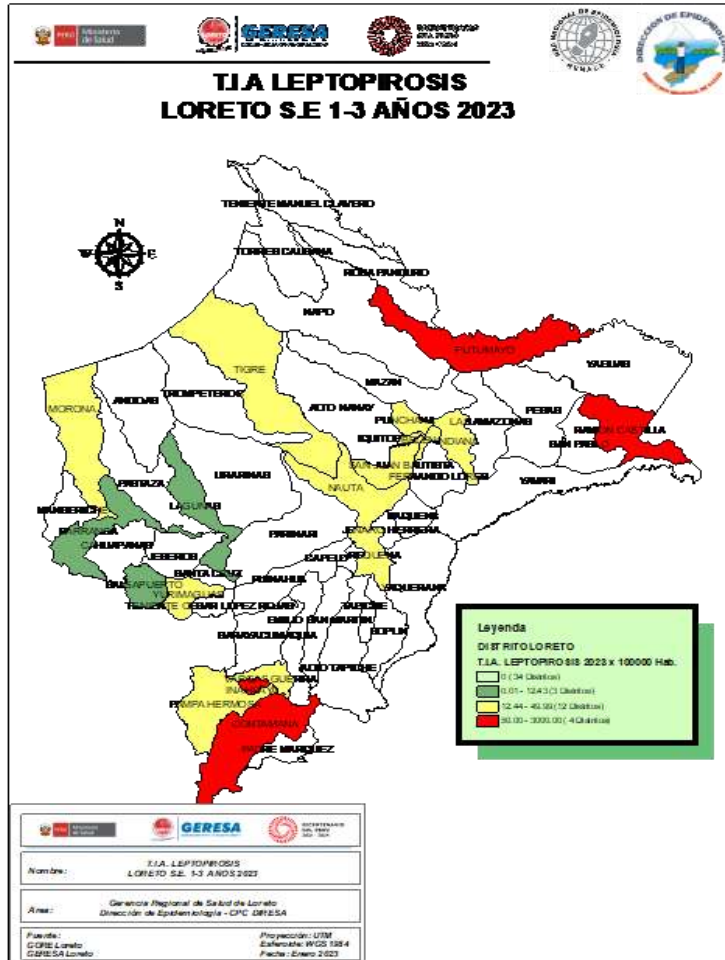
PERÚ Ministerio de Salud

GERESA

BICENTENARIO DEL PERÚ 2021-2024

RED NACIONAL DE EPIDEMIOLOGÍA RENACE

DIRECCIÓN DE EPIDEMIOLOGÍA

T.I.A LEPTOPIROSIS
LORETO S.E 1-3 AÑOS 2023

N
S
E
W

TENIENTE MANUEL CLAVERO
TORRES CAUSANA
ROSA PANDURO
NAPO
PUTUMAYO
YAGUAS
TIGRE
MAZAN
TROMPETEROS
ANDOAS
MORONA
ALTO NANAY
PUNCHANA
LAS AMAZONAS
PEBAS
RAMON CASTILLA
SAN PABLO
INDIANA
IQUITOS
SAN JUAN BAUTISTA
FERNANDO LORES
YAVARI
NAUTA
URARINAS
PASTAZA
LAGUNAS
MANSERICHE
BARRANCA
CAHUAPANAS
JEBEROS
PARINARI
JENARO HERRERA
SAQUENA
CAPELO
REQUENA
SANTA CRUZ
BALSAPUERTO
YURIMAGUAS
TENIENTE CESAR LOPEZ ROJAS
PUINAHUA
SOPLIN
YAQUERANA
EMILIO SAN MARTIN
TAPICHE
MAQUIA
ALTO TAPICHE
VARGAS GUERRA
INAHUAYA
PAMPA HERMOSA
CONTAMANA
PADRE MARQUEZ

Leyenda
DISTRITO LORETO
T.I.A. LEPTOPIROSIS 2023 x 100000 Hab.
0 (34 Distritos)
0.01 - 12.43 (3 Distritos)
12.44 - 49.99 (12 Distritos)
50.00 - 3000.00 (4 Distritos)

PERÚ Ministerio de Salud
GERESA
BICENTENARIO DEL PERÚ 2021-2024

Nombre: T.I.A. LEPTOPIROSIS LORETO S.E. 1-3 AÑOS 2023

Area: Gerencia Regional de Salud de Loreto
Dirección de Epidemiología - CPC GERESA

Fuente:
GORE Loreto
GERESA Loreto

Proyección: UTM
Esferoide: WGS 1984
Fecha: Enero 2023